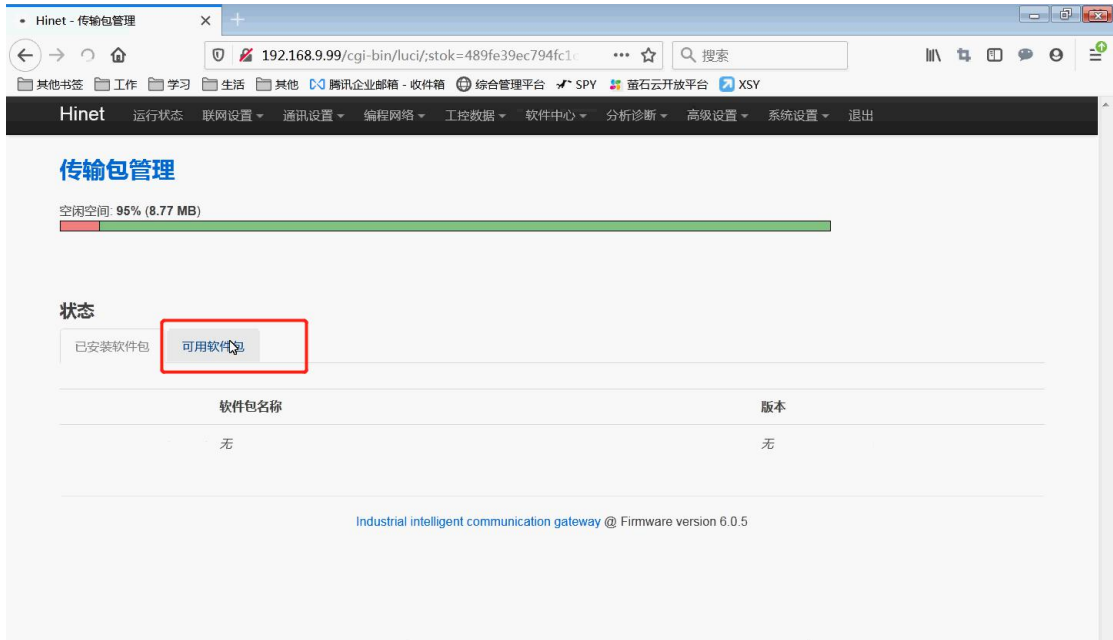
Hinet - 传输包管理

192.168.9.99/cgi-bin/luci/;stok=489fe39ec794fc1c

搜索

其他书签 工作 学习 生活 其他 腾讯企业邮箱 - 收件箱 综合管理平台 SPY 萤石云开放平台 XSY

Hinet 运行状态 联网设置 通讯设置 编程网络 工控数据 软件中心 分析诊断 高级设置 系统设置 退出

传输包管理

空闲空间: 95% (8.77 MB)

状态

已安装软件包 可用软件包

| 软件包名称 | 版本 |
|---|---|
| 无 | 无 |

Industrial intelligent communication gateway @ Firmware version 6.0.5